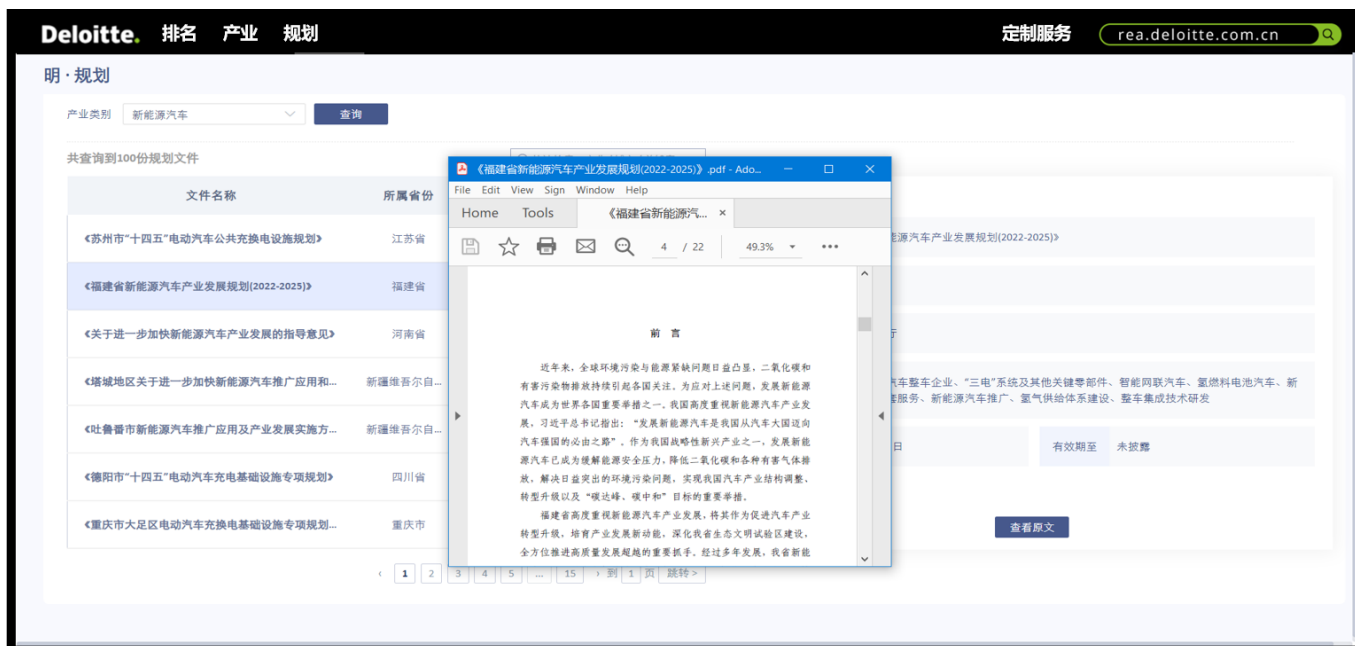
Deloitte. 排名 产业 规划 定制服务 rea.deloitte.com.cn

明 · 规划

产业类别 新能源汽车 查询

共查询到100份规划文件

| 文件名称 | 所属省份 |
|---|---|
| 《苏州市"十四五"电动汽车公共充换电设施规划》 | 江苏省 |
| 《福建省新能源汽车产业发展规划(2022-2025)》 | 福建省 |
| 《关于进一步加快新能源汽车产业发展的指导意见》 | 河南省 |
| 《塔城地区关于进一步加快新能源汽车推广应用和... | 新疆维吾尔自... |
| 《吐鲁番市新能源汽车推广应用及产业发展实施方... | 新疆维吾尔自... |
| 《德阳市"十四五"电动汽车充电基础设施专项规划》 | 四川省 |
| 《重庆市大足区电动汽车充换电基础设施专项规划... | 重庆市 |

‹ 1 2 3 4 5 ... 15 › 到 1 页 跳转 >

能源汽车产业发展规划(2022-2025)》

汽车整车企业、"三电"系统及其他关键零部件、智能网联汽车、氢燃料电池汽车、新
套服务、新能源汽车推广、氢气供给体系建设、整车集成技术研发

日 有效期至 未披露

查看原文

《福建省新能源汽车产业发展规划(2022-2025)》.pdf - Ado...
File Edit View Sign Window Help
Home Tools 《福建省新能源汽... ×
4 / 22 49.3%

前 言

近年来，全球环境污染与能源紧缺问题日益凸显，二氧化碳和有害污染物排放持续引起各国关注。为应对上述问题，发展新能源汽车成为世界各国重要举措之一。我国高度重视新能源汽车产业发展，习近平总书记指出："发展新能源汽车是我国从汽车大国迈向汽车强国的必由之路"，作为我国战略性新兴产业之一，发展新能源汽车已成为缓解能源安全压力，降低二氧化碳和各种有害气体排放，解决日益突出的环境污染问题，实现我国汽车产业结构调整，转型升级以及"碳达峰、碳中和"目标的重要举措。

福建省高度重视新能源汽车产业发展，将其作为促进汽车产业转型升级，培育产业发展新动能，深化我省生态文明试验区建设，全方位推进高质量发展超越的重要抓手。经过多年发展，我省新能